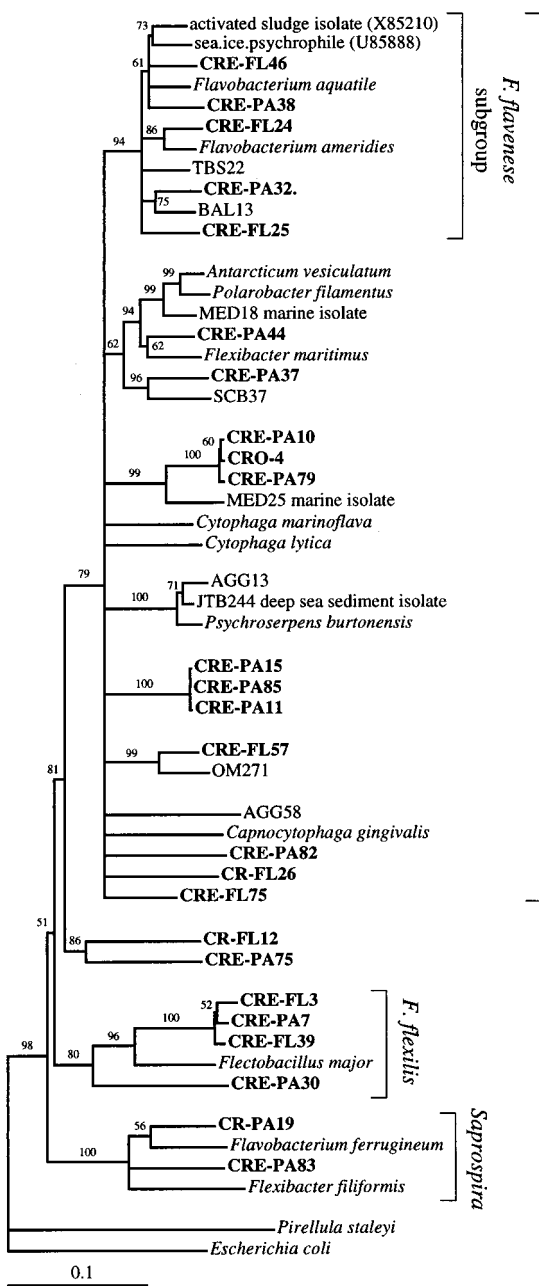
73
activated sludge isolate (X85210)
sea.ice.psychrophile (U85888)
61
CRE-FL46
Flavobacterium aquatile
CRE-PA38
94
86
CRE-FL24
Flavobacterium ameridies
TBS22
CRE-PA32.
75
BAL13
CRE-FL25

F. flavenese subgroup

99
Antarcticum vesiculatum
99
Polarobacter filamentus
94
MED18 marine isolate
CRE-PA44
62
62
Flexibacter maritimus
96
CRE-PA37
SCB37

60
CRE-PA10
100
CRO-4
99
CRE-PA79
MED25 marine isolate
Cytophaga marinoflava
Cytophaga lytica

79
71
AGG13
100
JTB244 deep sea sediment isolate
Psychroserpens burtonensis

100
CRE-PA15
CRE-PA85
CRE-PA11

99
CRE-FL57
OM271
81
AGG58
Capnocytophaga gingivalis
CRE-PA82
CR-FL26
CRE-FL75

51
86
CR-FL12
CRE-PA75

52
CRE-FL3
100
CRE-PA7
96
CRE-FL39
98
80
Flectobacillus major
CRE-PA30

F. flexilis

56
CR-PA19
Flavobacterium ferrugineum
100
CRE-PA83
Flexibacter filiformis

Saprospira

Pirellula staleyi
Escherichia coli

0.1